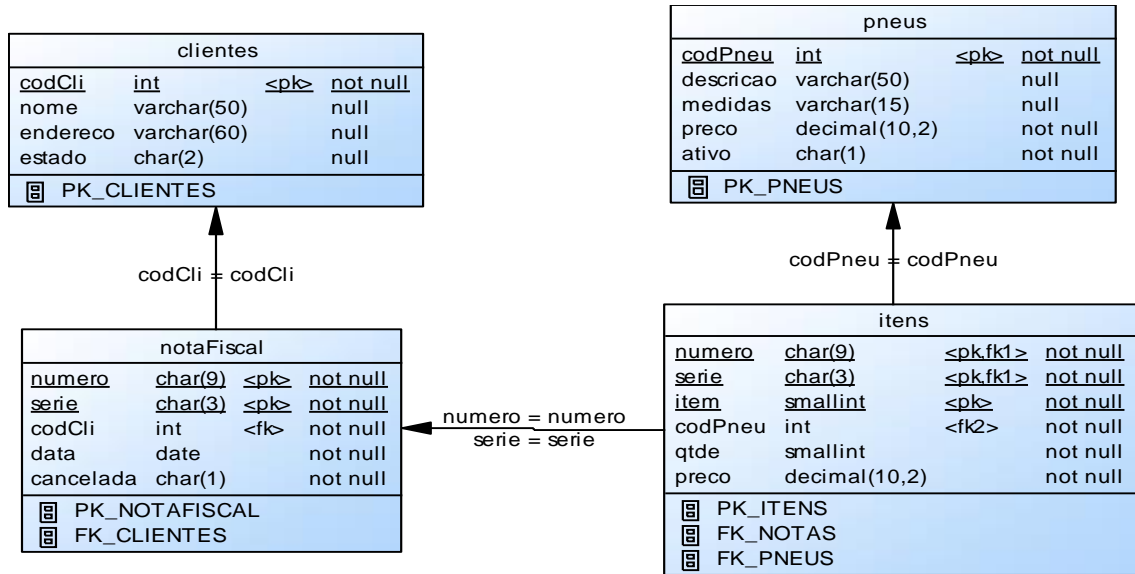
clientes

| codCli | int | <pk> | not null |
|---|---|---|---|
| nome | varchar(50) | | null |
| endereco | varchar(60) | | null |
| estado | char(2) | | null |

PK_CLIENTES

pneus

| codPneu | int | <pk> | not null |
|---|---|---|---|
| descricao | varchar(50) | | null |
| medidas | varchar(15) | | null |
| preco | decimal(10,2) | | not null |
| ativo | char(1) | | not null |

PK_PNEUS

codCli = codCli

codPneu = codPneu

notaFiscal

| numero | char(9) | <pk> | not null |
|---|---|---|---|
| serie | char(3) | <pk> | not null |
| codCli | int | <fk> | not null |
| data | date | | not null |
| cancelada | char(1) | | not null |

PK_NOTAFISCAL
FK_CLIENTES

numero = numero
serie = serie

itens

| numero | char(9) | <pk,fk1> | not null |
|---|---|---|---|
| serie | char(3) | <pk,fk1> | not null |
| item | smallint | <pk> | not null |
| codPneu | int | <fk2> | not null |
| qtde | smallint | | not null |
| preco | decimal(10,2) | | not null |

PK_ITENS
FK_NOTAS
FK_PNEUS